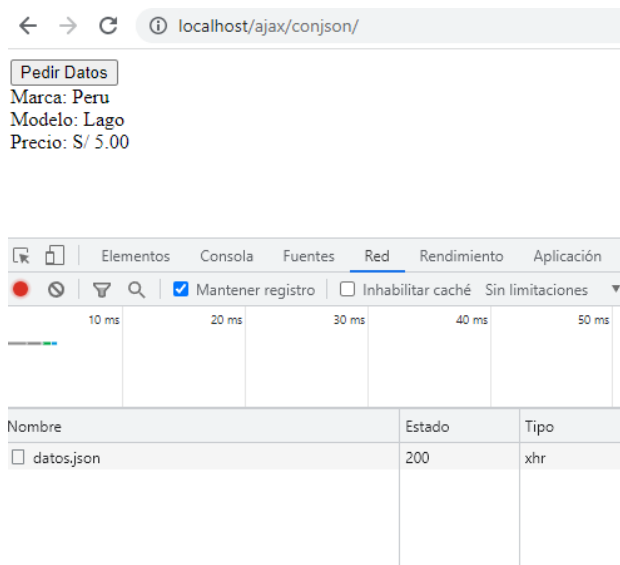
localhost/ajax/conjson/

Pedir Datos
Marca: Peru
Modelo: Lago
Precio: S/ 5.00

Elementos Consola Fuentes Red Rendimiento Aplicación

Mantener registro Inhabilitar caché Sin limitaciones

10 ms 20 ms 30 ms 40 ms 50 ms

| Nombre | Estado | Tipo |
|---|---|---|
| datos.json | 200 | xhr |